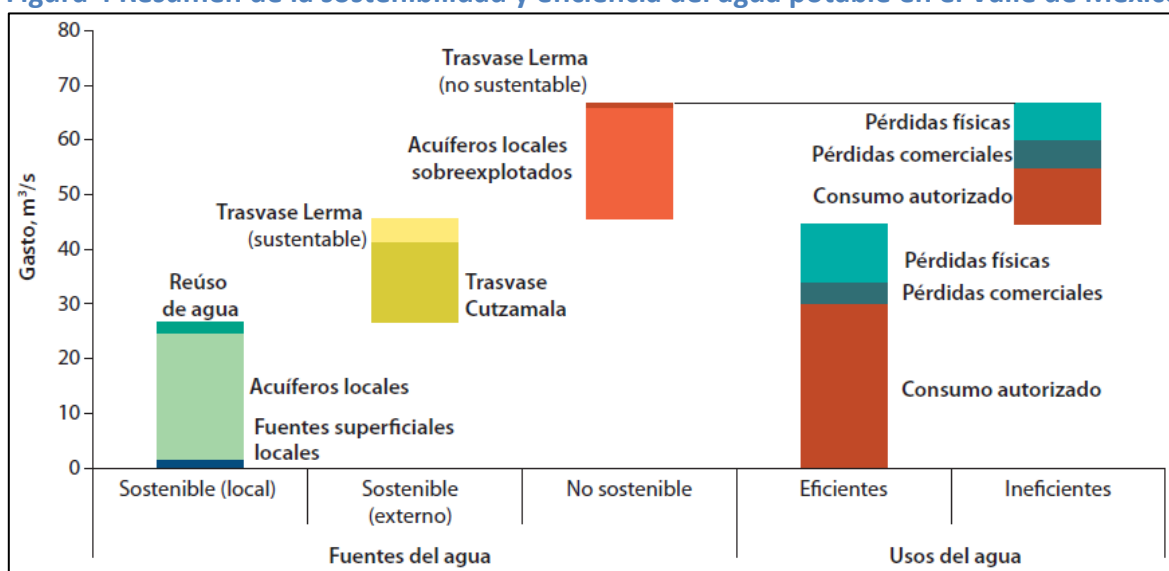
Figura 4 Resumen de la sostenibilidad y eficiencia del agua potable en el Valle de México

Gasto, m³/s

80
70
60
50
40
30
20
10
0

Trasvase Lerma (no sustentable)

Acuíferos locales sobreexplotados

Trasvase Lerma (sustentable)

Trasvase Cutzamala

Reúso de agua

Acuíferos locales

Fuentes superficiales locales

Pérdidas físicas

Pérdidas comerciales

Consumo autorizado

Pérdidas físicas

Pérdidas comerciales

Consumo autorizado

Sostenible (local)

Sostenible (externo)

No sostenible

Eficientes

Ineficientes

Fuentes del agua

Usos del agua